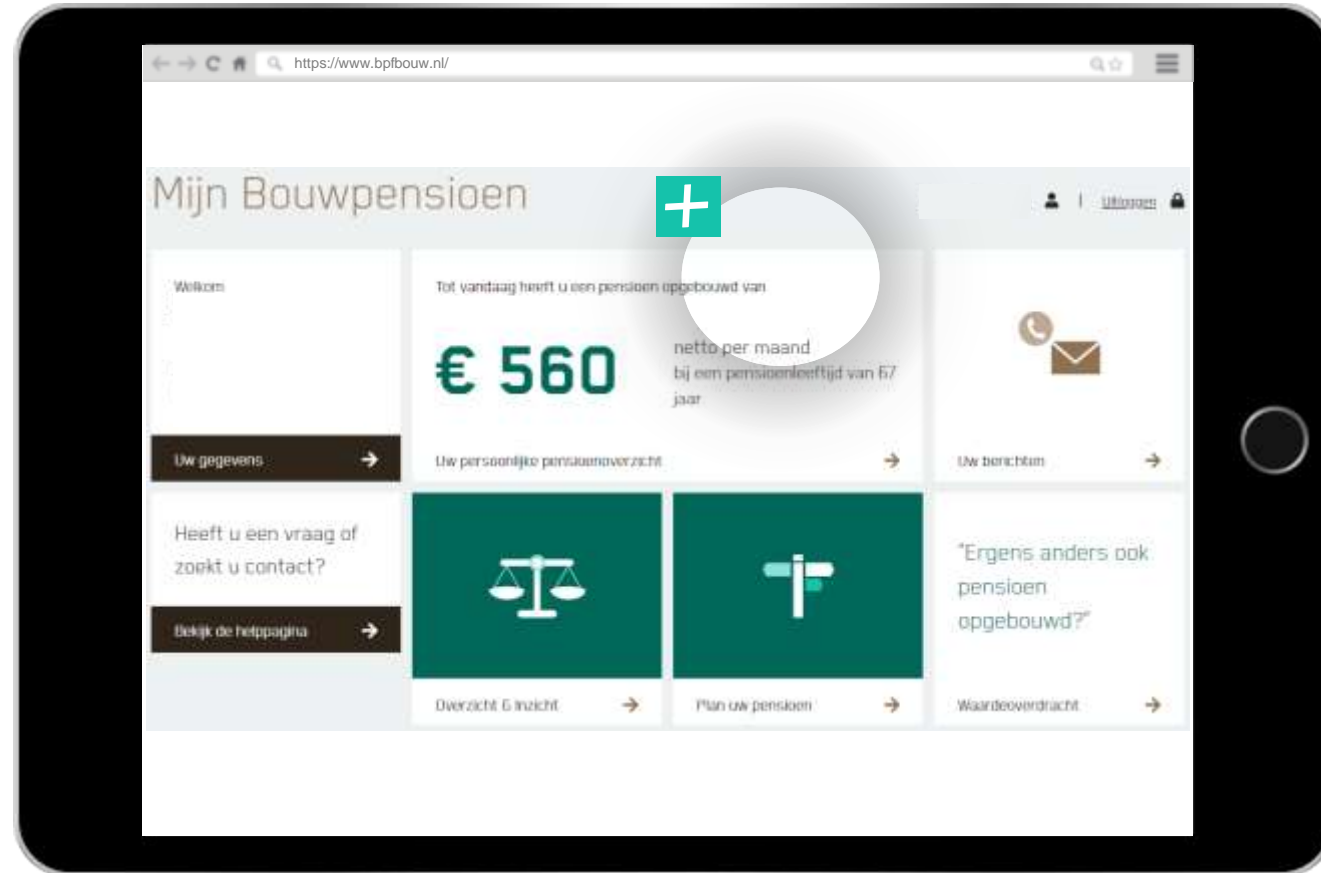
https://www.bpfbouw.nl/

Mijn Bouwpensioen

Uitloggen

Welkom

Uw gegevens

Tot vandaag heeft u een pensioen opgebouwd van

€ 560

netto per maand
bij een pensioenleeftijd van 67 jaar

Uw persoonlijke pensioenoverzicht

Uw berichten

Heeft u een vraag of zoekt u contact?

Bekijk de helppagina

Overzicht & Inzicht

Plan uw pensioen

"Ergens anders ook pensioen opgebouwd?"

Waardeoverdracht